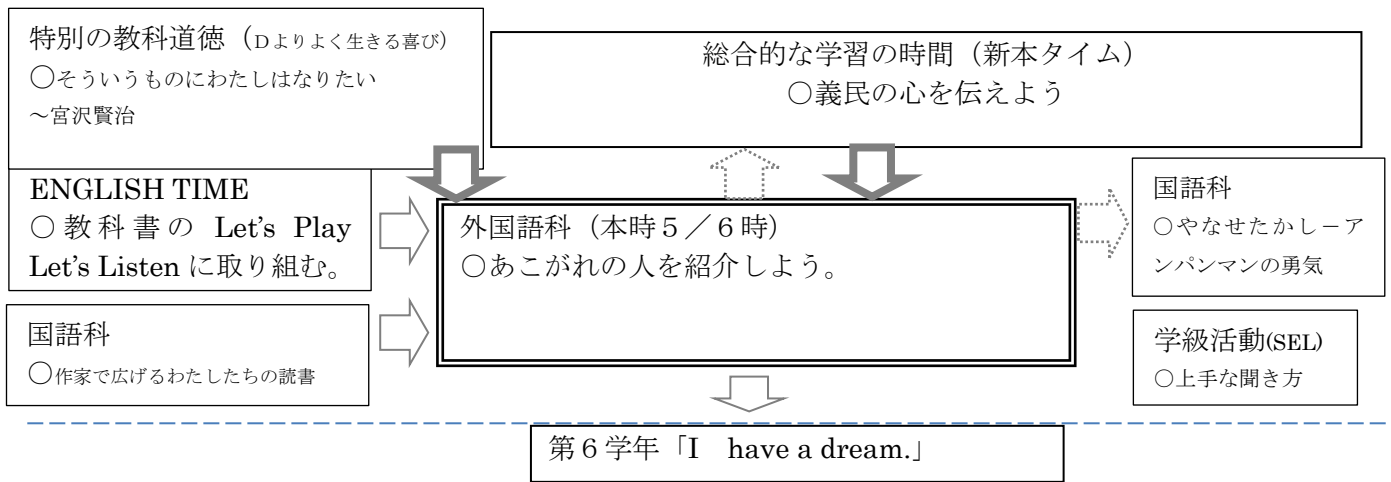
特別の教科道徳（Dよりよく生きる喜び）
○そういうものにわたしはなりたい
～宮沢賢治

総合的な学習の時間（新本タイム）
○義民の心を伝えよう

ENGLISH TIME
○教科書の Let's Play Let's Listen に取り組む。

外国語科（本時５／６時）
○あこがれの人を紹介しよう。

国語科
○やなせたかしーアンパンマンの勇気

国語科
○作家で広げるわたしたちの読書

学級活動(SEL)
○上手な聞き方

第６学年「I have a dream.」